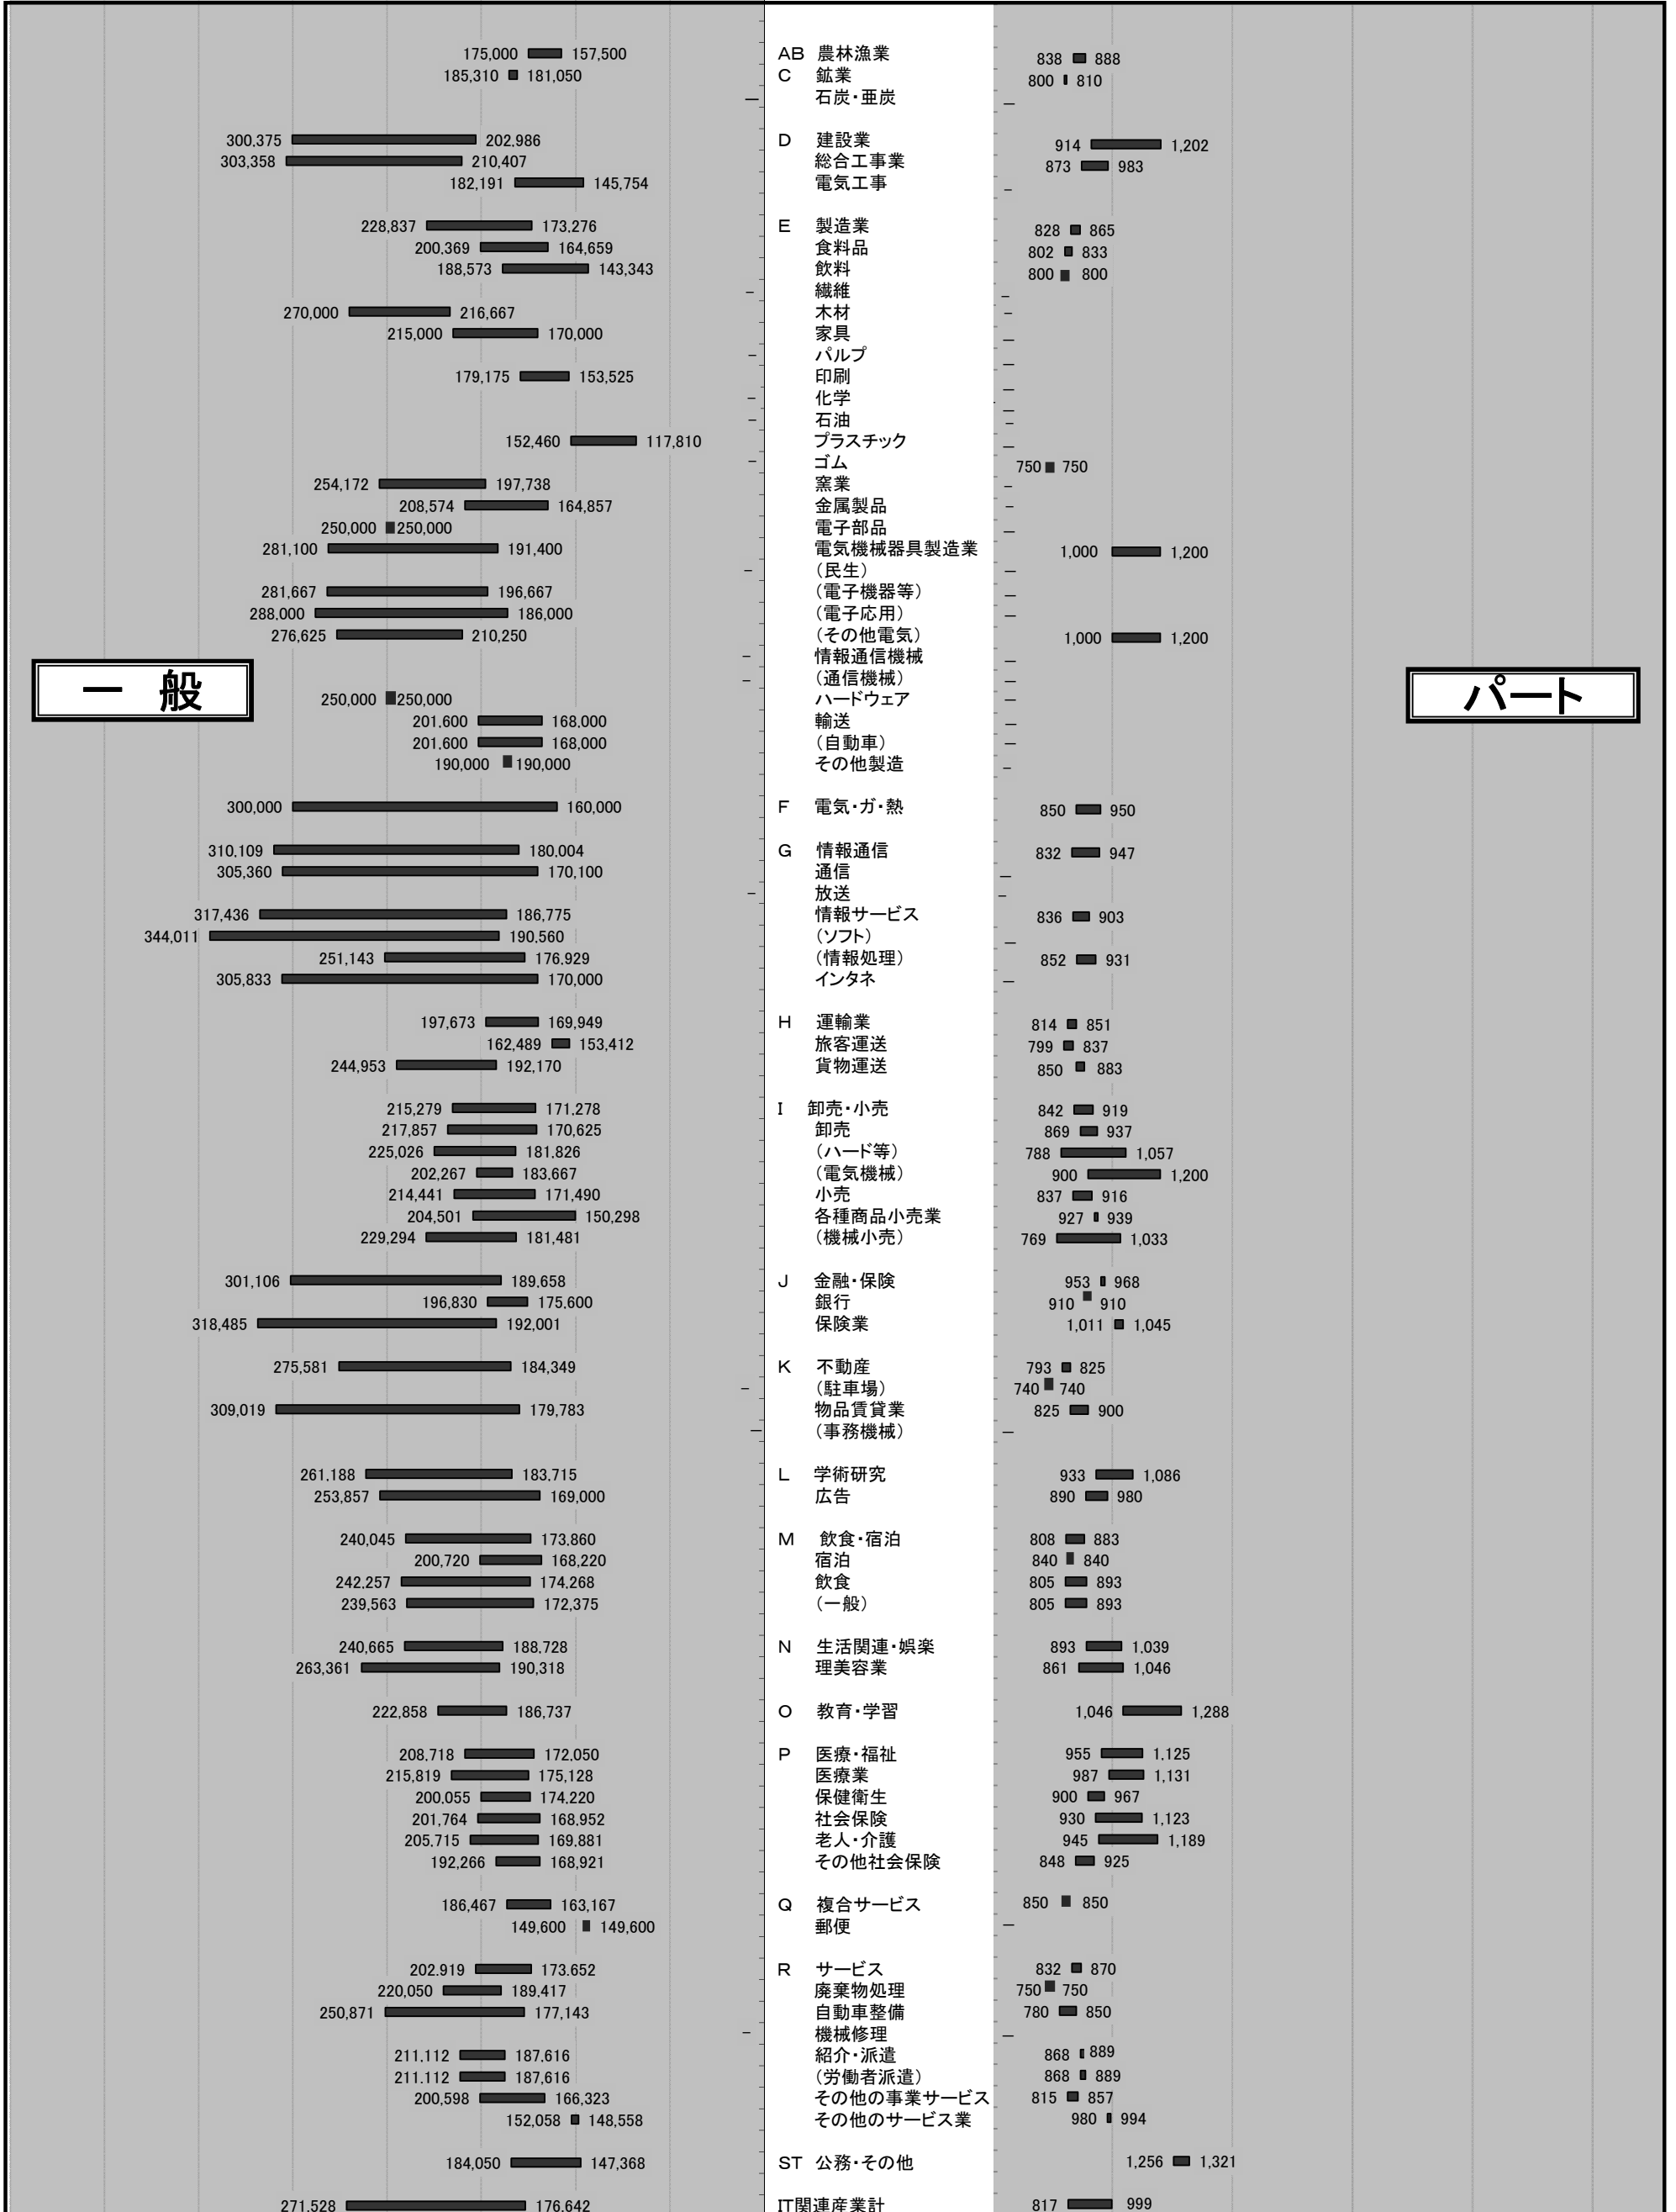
一 般

パート

175,000 157,500 AB 農林漁業 838 888
185,310 181,050 C 鉱業 800 810
石炭・亜炭

300,375 202,986 D 建設業 914 1,202
303,358 210,407 総合工事業 873 983
182,191 145,754 電気工事

228,837 173,276 E 製造業 828 865
200,369 164,659 食料品 802 833
188,573 143,343 飲料 800 800
繊維
270,000 216,667 木材
215,000 170,000 家具
パルプ
179,175 153,525 印刷
化学
石油
152,460 117,810 プラスチック
ゴム 750 750
254,172 197,738 窯業
208,574 164,857 金属製品
250,000 250,000 電子部品
281,100 191,400 電気機械器具製造業 1,000 1,200
（民生）
281,667 196,667 （電子機器等）
288,000 186,000 （電子応用）
276,625 210,250 （その他電気） 1,000 1,200
情報通信機械
（通信機械）
250,000 250,000 ハードウェア
201,600 168,000 輸送
201,600 168,000 （自動車）
190,000 190,000 その他製造

300,000 160,000 F 電気・ガ・熱 850 950

310,109 180,004 G 情報通信 832 947
305,360 170,100 通信
放送
317,436 186,775 情報サービス 836 903
344,011 190,560 （ソフト）
251,143 176,929 （情報処理） 852 931
305,833 170,000 インタネ

197,673 169,949 H 運輸業 814 851
162,489 153,412 旅客運送 799 837
244,953 192,170 貨物運送 850 883

215,279 171,278 I 卸売・小売 842 919
217,857 170,625 卸売 869 937
225,026 181,826 （ハード等） 788 1,057
202,267 183,667 （電気機械） 900 1,200
214,441 171,490 小売 837 916
204,501 150,298 各種商品小売業 927 939
229,294 181,481 （機械小売） 769 1,033

301,106 189,658 J 金融・保険 953 968
196,830 175,600 銀行 910 910
318,485 192,001 保険業 1,011 1,045

275,581 184,349 K 不動産 793 825
（駐車場） 740 740
309,019 179,783 物品賃貸業 825 900
（事務機械）

261,188 183,715 L 学術研究 933 1,086
253,857 169,000 広告 890 980

240,045 173,860 M 飲食・宿泊 808 883
200,720 168,220 宿泊 840 840
242,257 174,268 飲食 805 893
239,563 172,375 （一般） 805 893

240,665 188,728 N 生活関連・娯楽 893 1,039
263,361 190,318 理美容業 861 1,046

222,858 186,737 O 教育・学習 1,046 1,288

208,718 172,050 P 医療・福祉 955 1,125
215,819 175,128 医療業 987 1,131
200,055 174,220 保健衛生 900 967
201,764 168,952 社会保険 930 1,123
205,715 169,881 老人・介護 945 1,189
192,266 168,921 その他社会保険 848 925

186,467 163,167 Q 複合サービス 850 850
149,600 149,600 郵便

202,919 173,652 R サービス 832 870
220,050 189,417 廃棄物処理 750 750
250,871 177,143 自動車整備 780 850
機械修理
211,112 187,616 紹介・派遣 868 889
211,112 187,616 （労働者派遣） 868 889
200,598 166,323 その他の事業サービス 815 857
152,058 148,558 その他のサービス業 980 994

184,050 147,368 ST 公務・その他 1,256 1,321

271,528 176,642 IT関連産業計 817 999